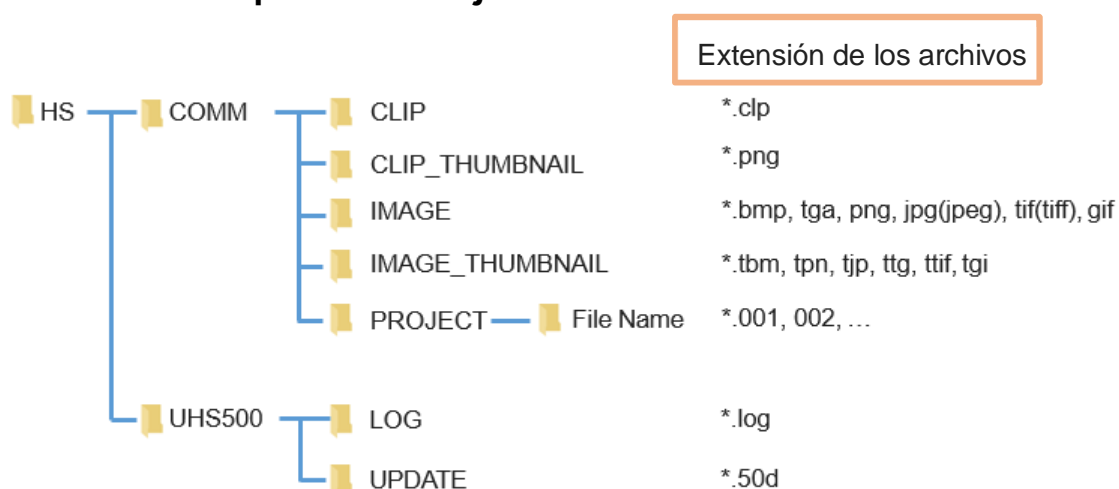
Extensión de los archivos

HS
COMM
CLIP *.clp
CLIP_THUMBNAIL *.png
IMAGE *.bmp, tga, png, jpg(jpeg), tif(tiff), gif
IMAGE_THUMBNAIL *.tbm, tpn, tjp, ttg, ttif, tgi
PROJECT File Name *.001, 002, …

UHS500
LOG *.log
UPDATE *.50d